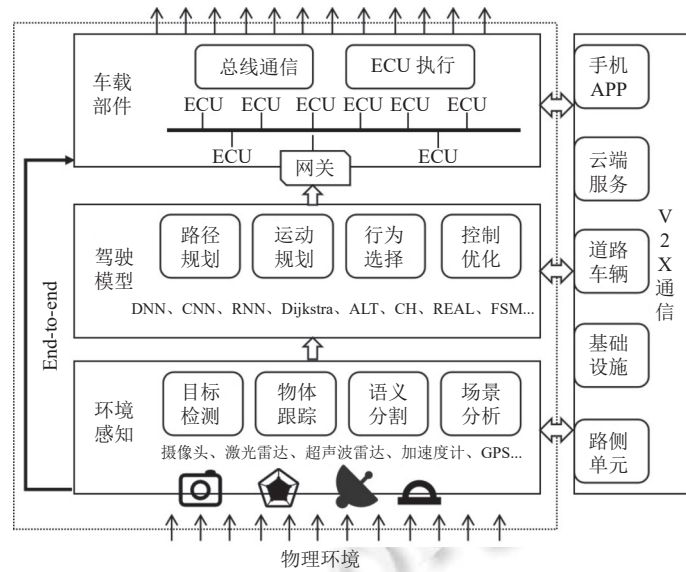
车载部件

总线通信

ECU 执行

ECU ECU ECU ECU ECU ECU

ECU ECU

网关

驾驶模型

路径规划

运动规划

行为选择

控制优化

DNN、CNN、RNN、Dijkstra、ALT、CH、REAL、FSM...

环境感知

目标检测

物体跟踪

语义分割

场景分析

摄像头、激光雷达、超声波雷达、加速度计、GPS...

End-to-end

物理环境

手机APP

云端服务

道路车辆

基础设施

路侧单元

V2X通信